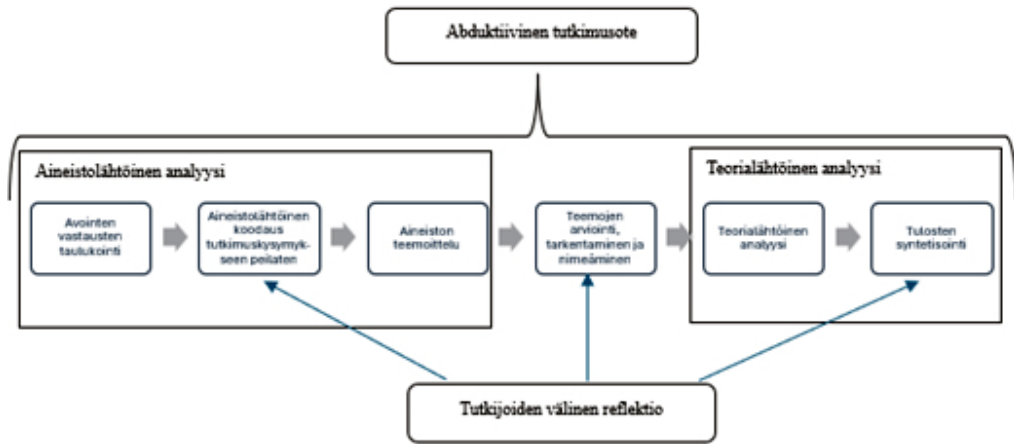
Abduktiivinen tutkimusote

Aineistolähtöinen analyysi

Avointen vastausten taulukointi

Aineistolähtöinen koodaus tutkimuskysymykseen peilaten

Aineiston teemoittelu

Teemojen arviointi, tarkentaminen ja nimeäminen

Teorialähtöinen analyysi

Teorialähtöinen analyysi

Tulosten syntetisointi

Tutkijoiden välinen reflektio